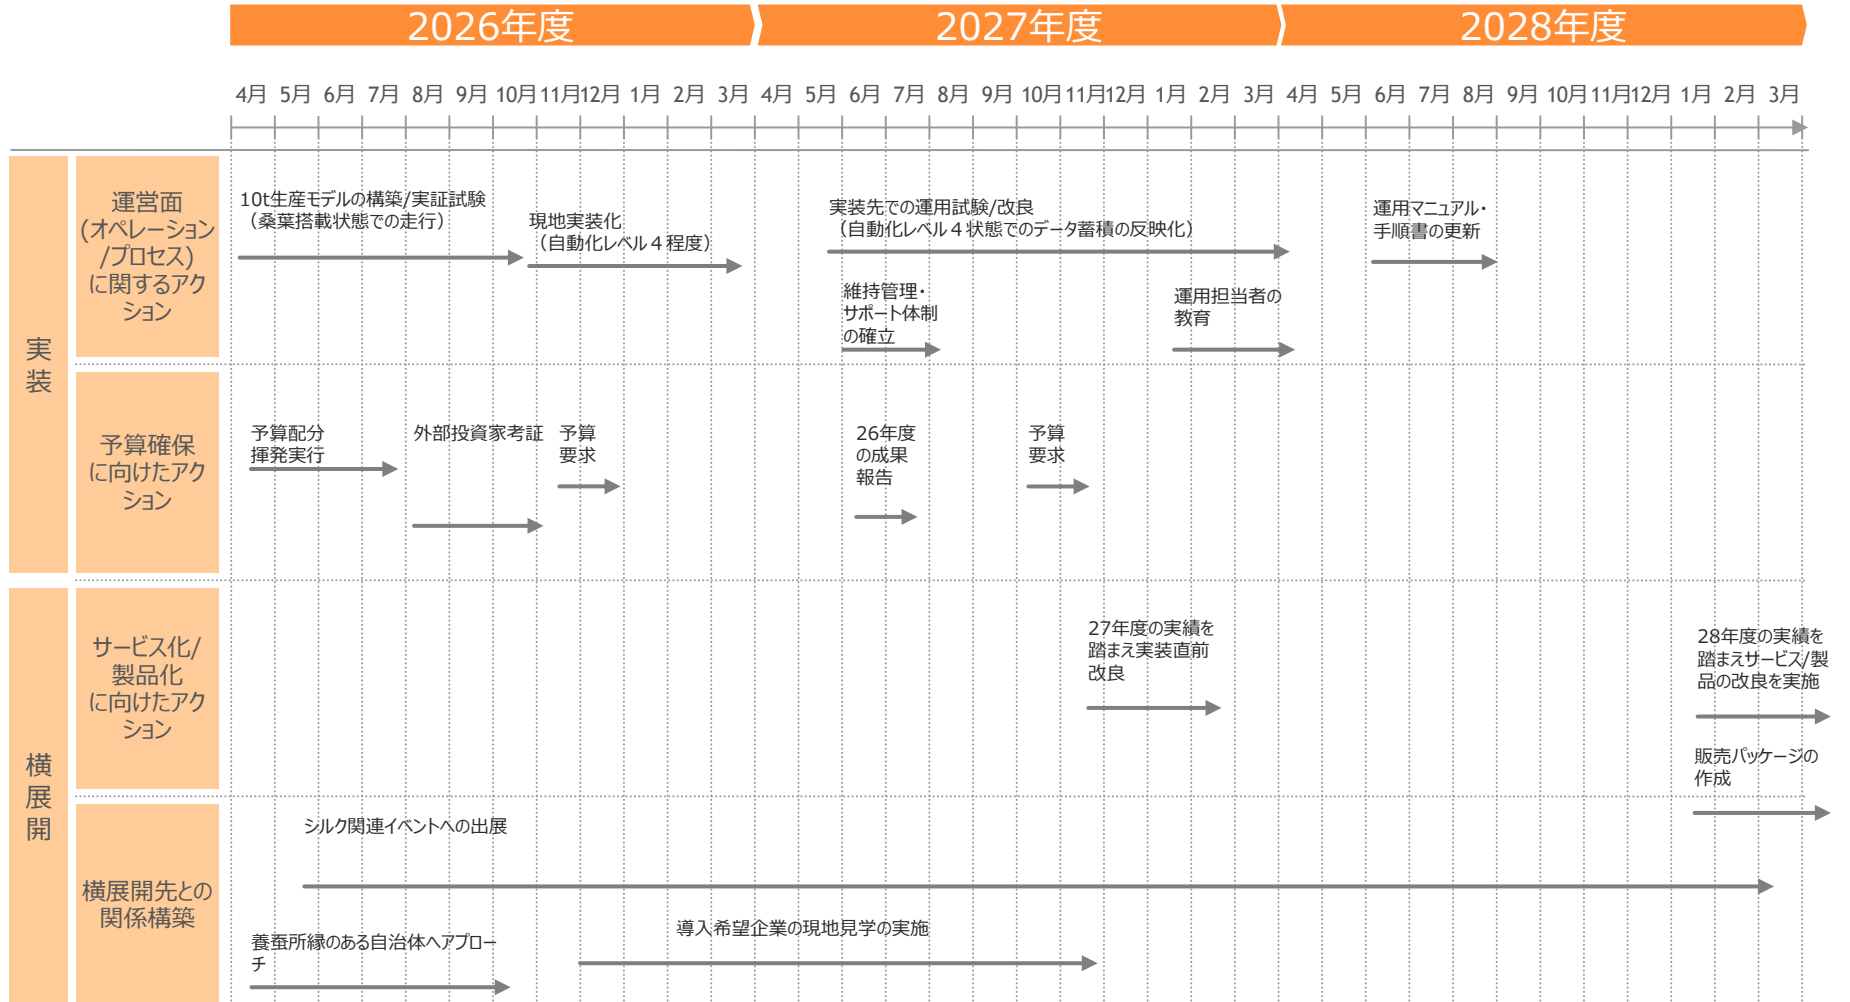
2026年度
2027年度
2028年度

4月 5月 6月 7月 8月 9月 10月 11月 12月 1月 2月 3月 4月 5月 6月 7月 8月 9月 10月 11月 12月 1月 2月 3月 4月 5月 6月 7月 8月 9月 10月 11月 12月 1月 2月 3月

実装

運営面（オペレーション/プロセス）に関するアクション

10t生産モデルの構築/実証試験（桑葉搭載状態での走行）

現地実装化（自動化レベル４程度）

実装先での運用試験/改良（自動化レベル４状態でのデータ蓄積の反映化）

運用マニュアル・手順書の更新

維持管理・サポート体制の確立

運用担当者の教育

予算確保に向けたアクション

予算配分揮発実行

外部投資家考証

予算要求

26年度の成果報告

予算要求

横展開

サービス化/製品化に向けたアクション

27年度の実績を踏まえ実装直前改良

28年度の実績を踏まえサービス/製品の改良を実施

販売パッケージの作成

横展開先との関係構築

シルク関連イベントへの出展

養蚕所縁のある自治体へアプローチ

導入希望企業の現地見学の実施